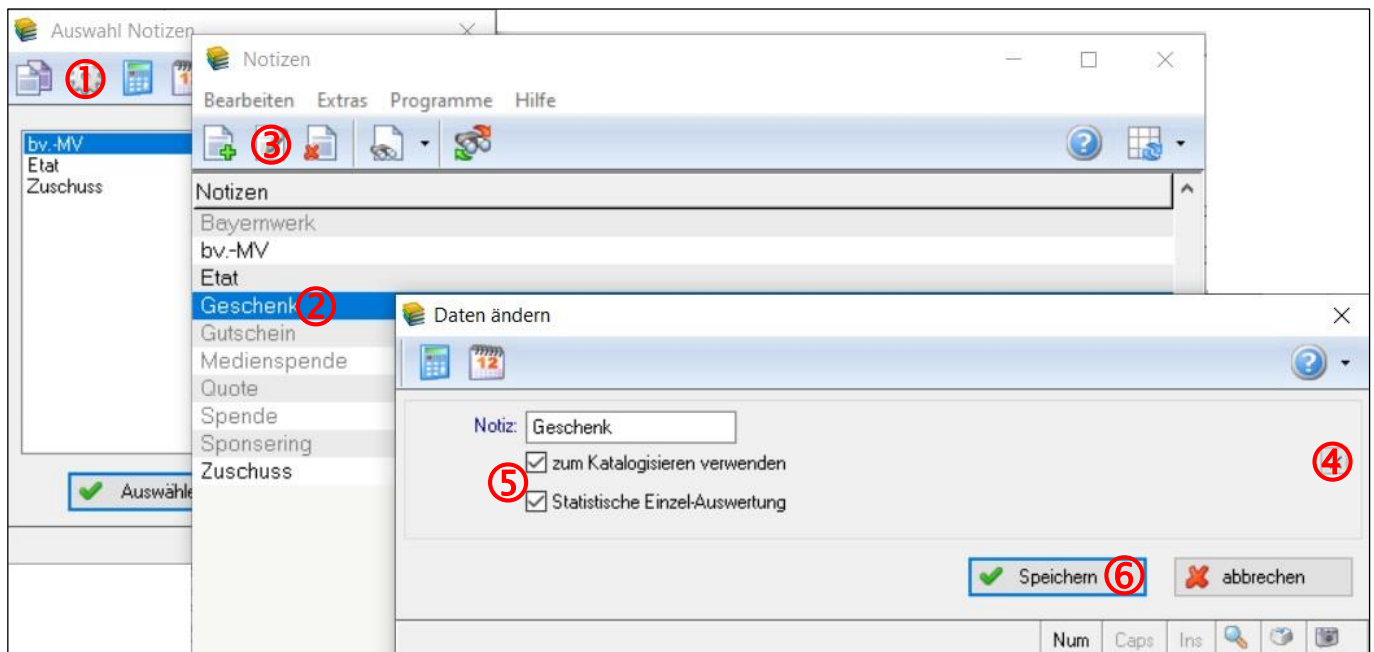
Auswahl Notizen

①

bv.-MV
Etat
Zuschuss

Auswähle

Notizen

Bearbeiten Extras Programme Hilfe

③

Notizen

Bayernwerk
bv.-MV
Etat
Geschenk ②
Gutschein
Medienspende
Quote
Spende
Sponsering
Zuschuss

Daten ändern

12

Notiz: Geschenk

④

⑤ ☑ zum Katalogisieren verwenden
☑ Statistische Einzel-Auswertung

Speichern ⑥ abbrechen

Num Caps Ins